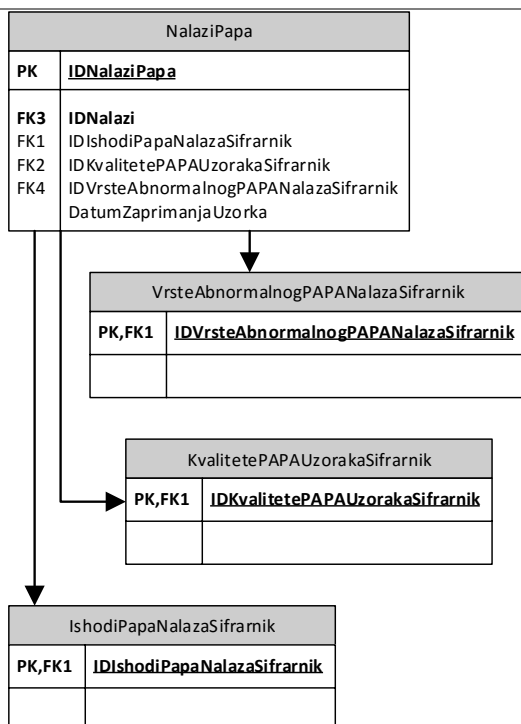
NalaziPapa

PK IDNalaziPapa

FK3 IDNalazi
FK1 IDIshodiPapaNalazaSifrarnik
FK2 IDKvalitetePAPAUzorakaSifrarnik
FK4 IDVrsteAbnormalnogPAPANalazaSifrarnik
DatumZaprimanjaUzorka

VrsteAbnormalnogPAPANalazaSifrarnik

PK,FK1 IDVrsteAbnormalnogPAPANalazaSifrarnik

KvalitetePAPAUzorakaSifrarnik

PK,FK1 IDKvalitetePAPAUzorakaSifrarnik

IshodiPapaNalazaSifrarnik

PK,FK1 IDIshodiPapaNalazaSifrarnik